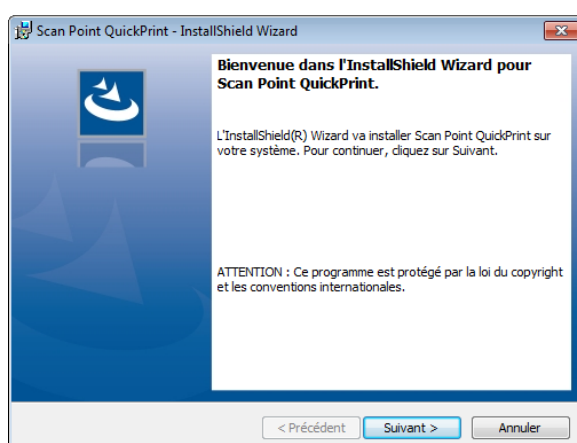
Scan Point QuickPrint - InstallShield Wizard

Bienvenue dans l'InstallShield Wizard pour Scan Point QuickPrint.

L'InstallShield(R) Wizard va installer Scan Point QuickPrint sur votre système. Pour continuer, cliquez sur Suivant.

ATTENTION : Ce programme est protégé par la loi du copyright et les conventions internationales.

< Précédent
Suivant >
Annuler